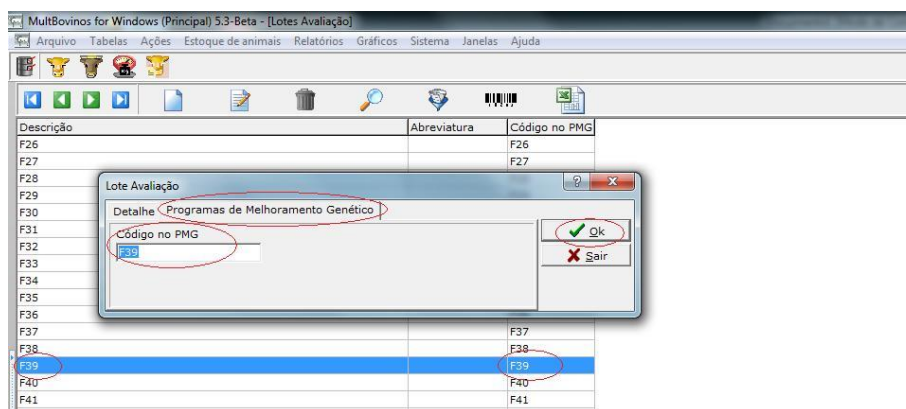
MultBovinos for Windows (Principal) 5.3-Beta - [Lotes Avaliação]

Arquivo Tabelas Ações Estoque de animais Relatórios Gráficos Sistema Janelas Ajuda

| Descrição | Abreviatura | Código no PMG |
|---|---|---|
| F26 | | F26 |
| F27 | | F27 |
| F28 | | |
| F29 | | |
| F30 | | |
| F31 | | |
| F32 | | |
| F33 | | |
| F34 | | |
| F35 | | |
| F36 | | |
| F37 | | F37 |
| F38 | | F38 |
| F39 | | F39 |
| F40 | | F40 |
| F41 | | F41 |

Lote Avaliação

Detalhe Programas de Melhoramento Genético

Código no PMG

F39

Ok

Sair